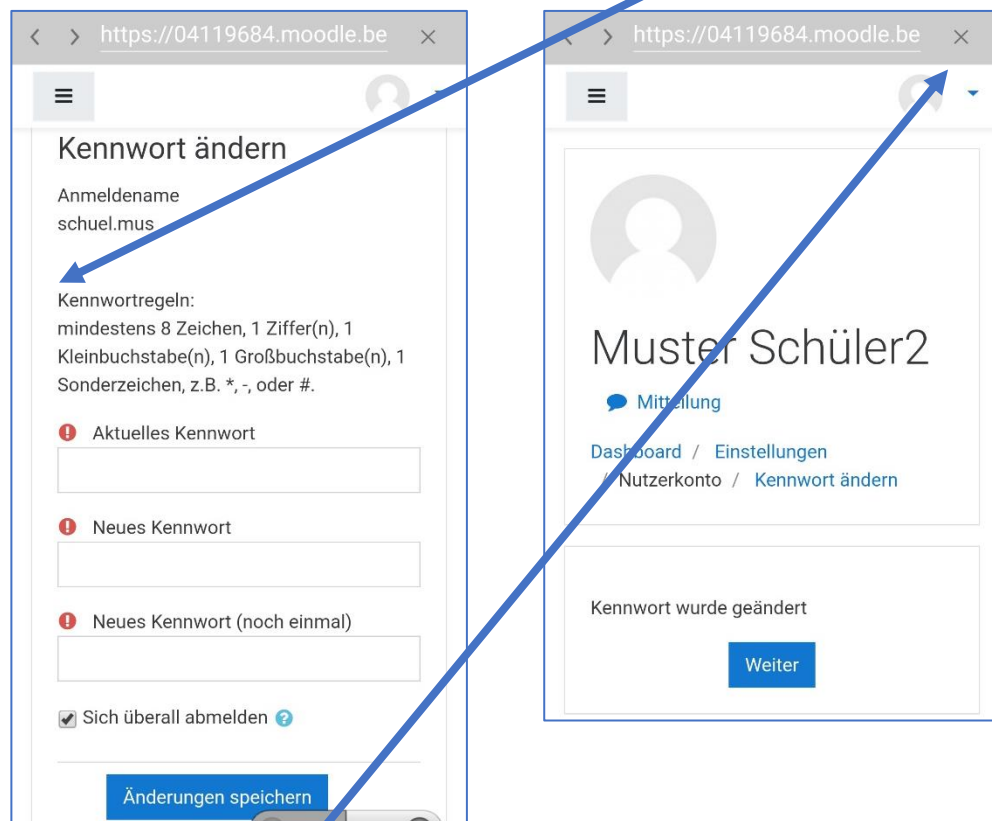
https://04119684.moodle.be

Kennwort ändern

Anmeldename
schuel.mus

Kennwortregeln:
mindestens 8 Zeichen, 1 Ziffer(n), 1 Kleinbuchstabe(n), 1 Großbuchstabe(n), 1 Sonderzeichen, z.B. *, -, oder #.

Aktuelles Kennwort

Neues Kennwort

Neues Kennwort (noch einmal)

Sich überall abmelden

Änderungen speichern

https://04119684.moodle.be

Muster Schüler2

Mitteilung

Dashboard / Einstellungen / Nutzerkonto / Kennwort ändern

Kennwort wurde geändert

Weiter